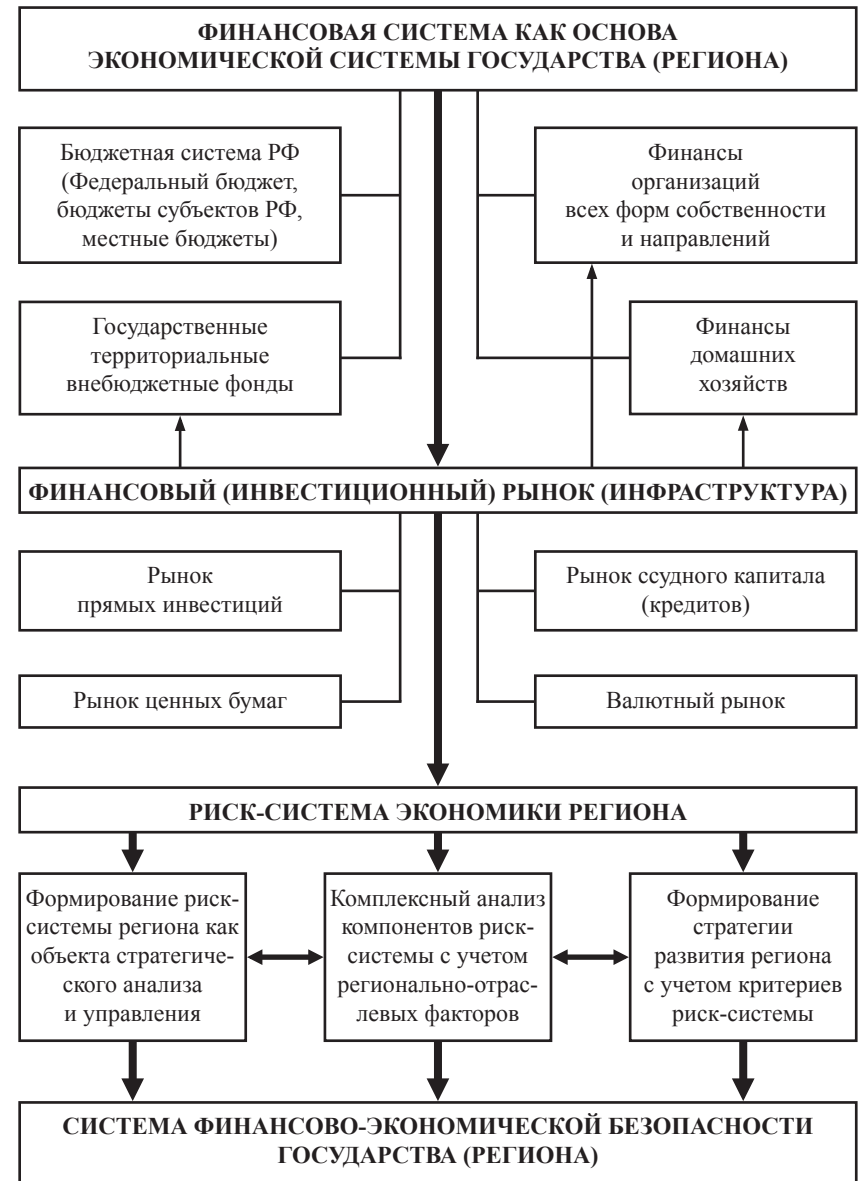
ФИНАНСОВАЯ СИСТЕМА КАК ОСНОВА ЭКОНОМИЧЕСКОЙ СИСТЕМЫ ГОСУДАРСТВА (РЕГИОНА)

Бюджетная система РФ (Федеральный бюджет, бюджеты субъектов РФ, местные бюджеты)

Финансы организаций всех форм собственности и направлений

Государственные территориальные внебюджетные фонды

Финансы домашних хозяйств

ФИНАНСОВЫЙ (ИНВЕСТИЦИОННЫЙ) РЫНОК (ИНФРАСТРУКТУРА)

Рынок прямых инвестиций

Рынок ссудного капитала (кредитов)

Рынок ценных бумаг

Валютный рынок

РИСК-СИСТЕМА ЭКОНОМИКИ РЕГИОНА

Формирование риск-системы региона как объекта стратегического анализа и управления

Комплексный анализ компонентов риск-системы с учетом регионально-отраслевых факторов

Формирование стратегии развития региона с учетом критериев риск-системы

СИСТЕМА ФИНАНСОВО-ЭКОНОМИЧЕСКОЙ БЕЗОПАСНОСТИ ГОСУДАРСТВА (РЕГИОНА)